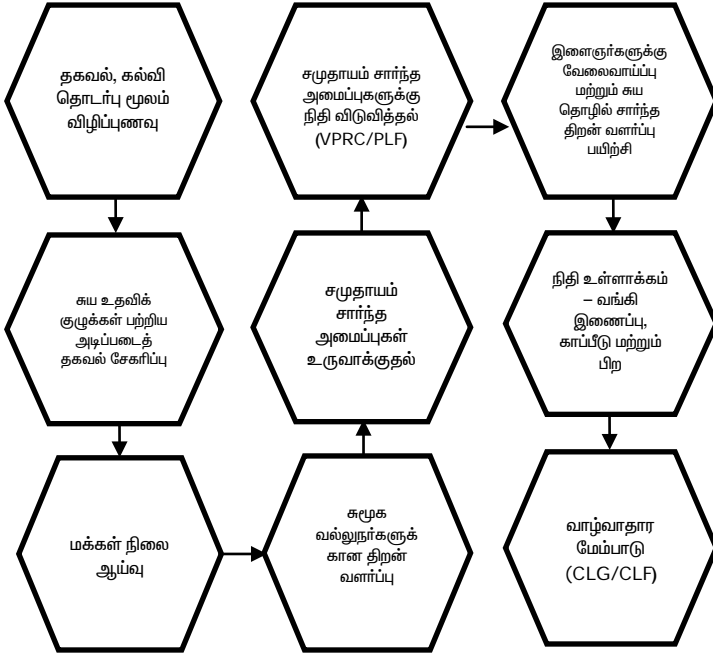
தகவல், கல்வி தொடர்பு மூலம் விழிப்புணவு

சுய உதவிக் குழுக்கள் பற்றிய அடிப்படைத் தகவல் சேகரிப்பு

மக்கள் நிலை ஆய்வு

சமூக வல்லுநர்களுக் கான திறன் வளர்ப்பு

சமுதாயம் சார்ந்த அமைப்புகள் உருவாக்குதல்

சமுதாயம் சார்ந்த அமைப்புகளுக்கு நிதி விடுவித்தல் (VPRC/PLF)

இளைஞர்களுக்கு வேலைவாய்ப்பு மற்றும் சுய தொழில் சார்ந்த திறன் வளர்ப்பு பயிற்சி

நிதி உள்ளாக்கம் – வங்கி இணைப்பு, காப்பீடு மற்றும் பிற

வாழ்வாதார மேம்பாடு (CLG/CLF)